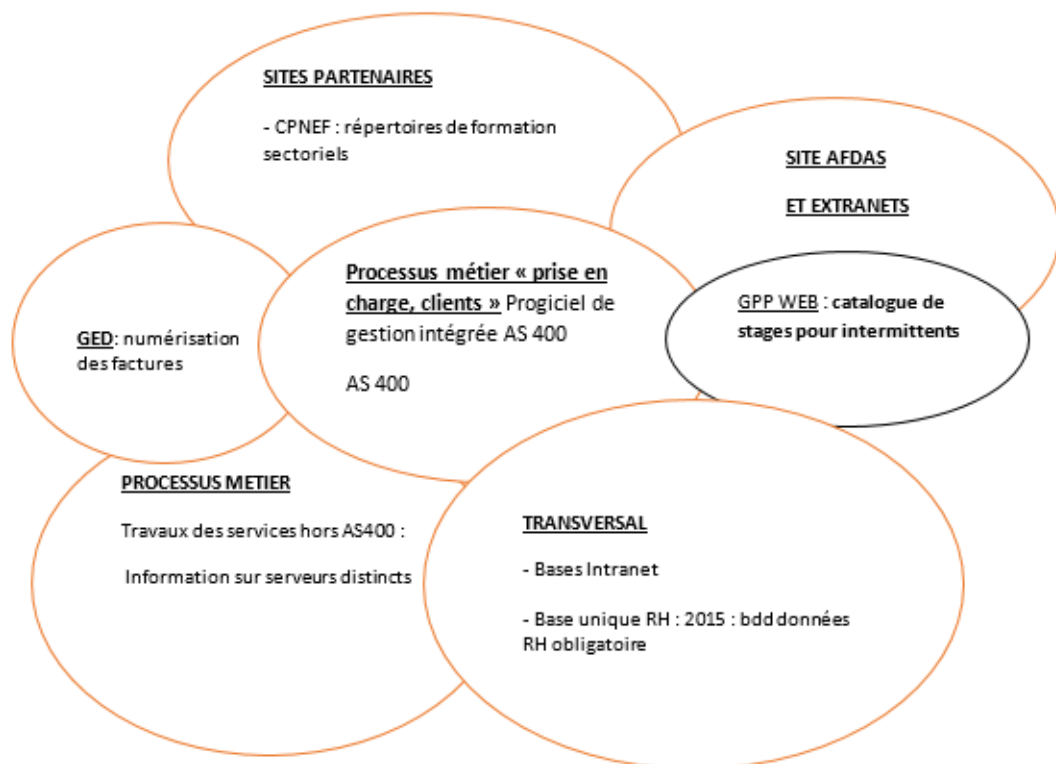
SITES PARTENAIRES

- CPNEF : répertoires de formation sectoriels

SITE AFDAS

ET EXTRANETS

GED: numérisation des factures

Processus métier « prise en charge, clients » Progiciel de gestion intégrée AS 400

AS 400

GPP WEB : catalogue de stages pour intermittents

PROCESSUS METIER

Travaux des services hors AS400 :

Information sur serveurs distincts

TRANSVERSAL

- Bases Intranet

- Base unique RH : 2015 : bdd données RH obligatoire